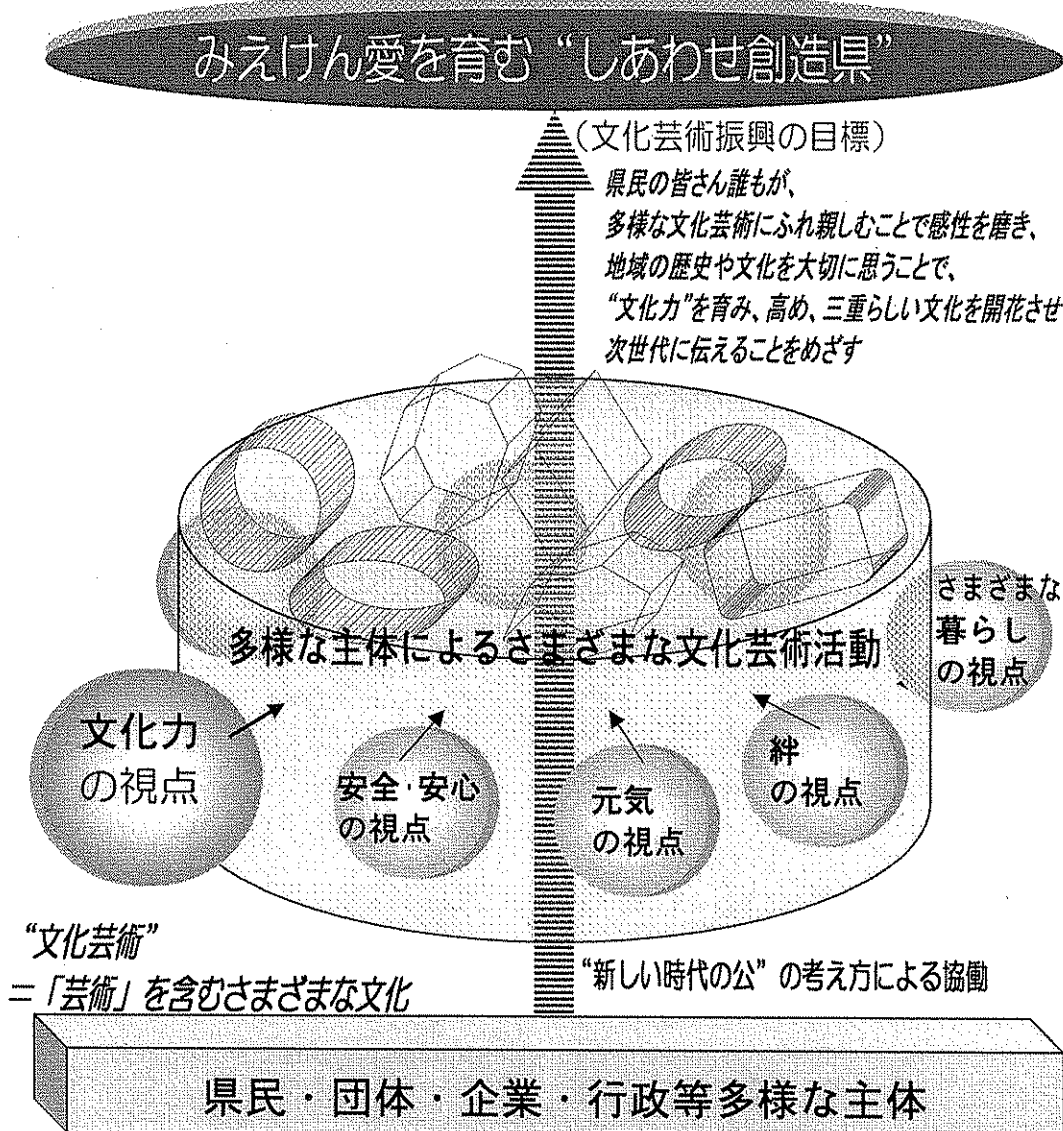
みえけん愛を育む“しあわせ創造県”

（文化芸術振興の目標）
県民の皆さん誰もが、
多様な文化芸術にふれ親しむことで感性を磨き、
地域の歴史や文化を大切に思うことで、
“文化力”を育み、高め、三重らしい文化を開花させ
次世代に伝えることをめざす

多様な主体によるさまざまな文化芸術活動

さまざまな暮らしの視点

文化力の視点

安全·安心の視点

元気の視点

絆の視点

“文化芸術”
=「芸術」を含むさまざまな文化

“新しい時代の公”の考え方による協働

県民・団体・企業・行政等多様な主体